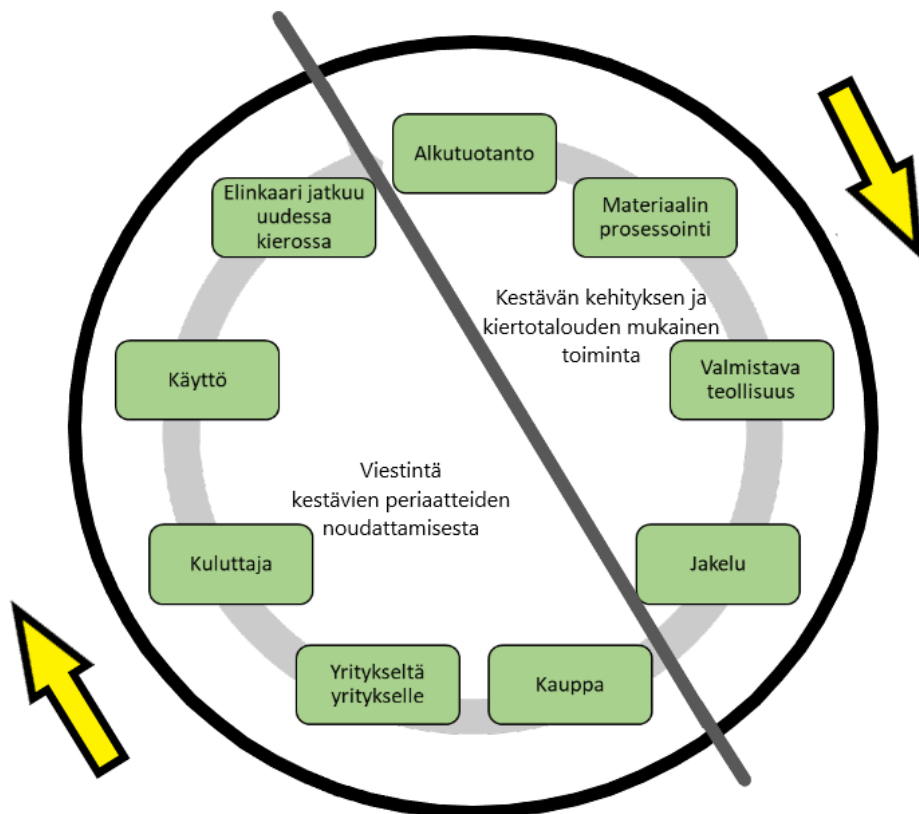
Alkutuotanto

Materiaalin prosessointi

Kestävän kehityksen ja kiertotalouden mukainen toiminta

Valmistava teollisuus

Jakelu

Kauppa

Yritykseltä yritykselle

Kuluttaja

Viestintä kestävien periaatteiden noudattamisesta

Käyttö

Elinkaari jatkuu uudessa kierossa